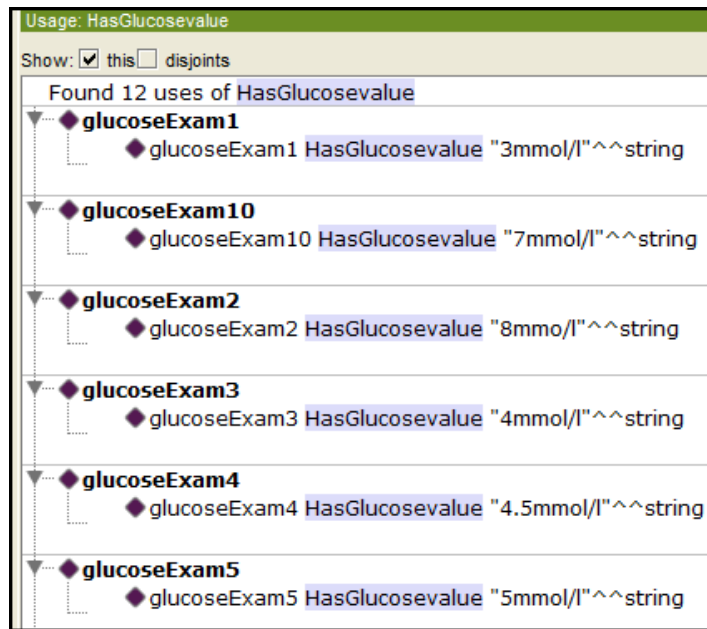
Usage: HasGlucosevalue

Show: ☑ this ☐ disjoints

Found 12 uses of HasGlucosevalue

glucoseExam1
glucoseExam1 HasGlucosevalue "3mmol/l"^^string

glucoseExam10
glucoseExam10 HasGlucosevalue "7mmol/l"^^string

glucoseExam2
glucoseExam2 HasGlucosevalue "8mmo/l"^^string

glucoseExam3
glucoseExam3 HasGlucosevalue "4mmol/l"^^string

glucoseExam4
glucoseExam4 HasGlucosevalue "4.5mmol/l"^^string

glucoseExam5
glucoseExam5 HasGlucosevalue "5mmol/l"^^string